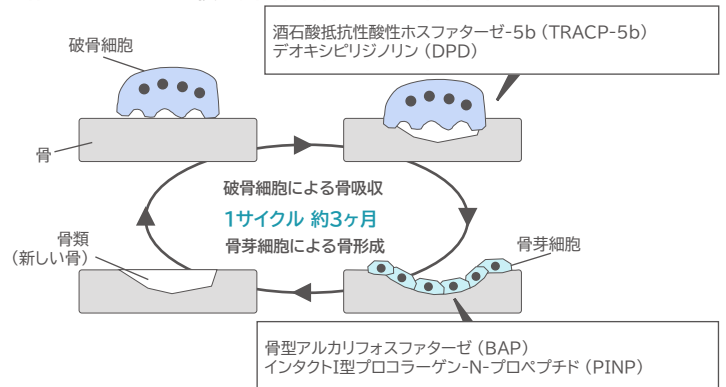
破骨細胞

酒石酸抵抗性酸性ホスファターゼ-5b（TRACP-5b）
デオキシピリジノリン（DPD）

骨

破骨細胞による骨吸収

1サイクル 約3ヶ月

骨芽細胞による骨形成

骨類
（新しい骨）

骨芽細胞

骨型アルカリフォスファターゼ（BAP）
インタクトI型プロコラーゲン-N-プロペプチド（PINP）